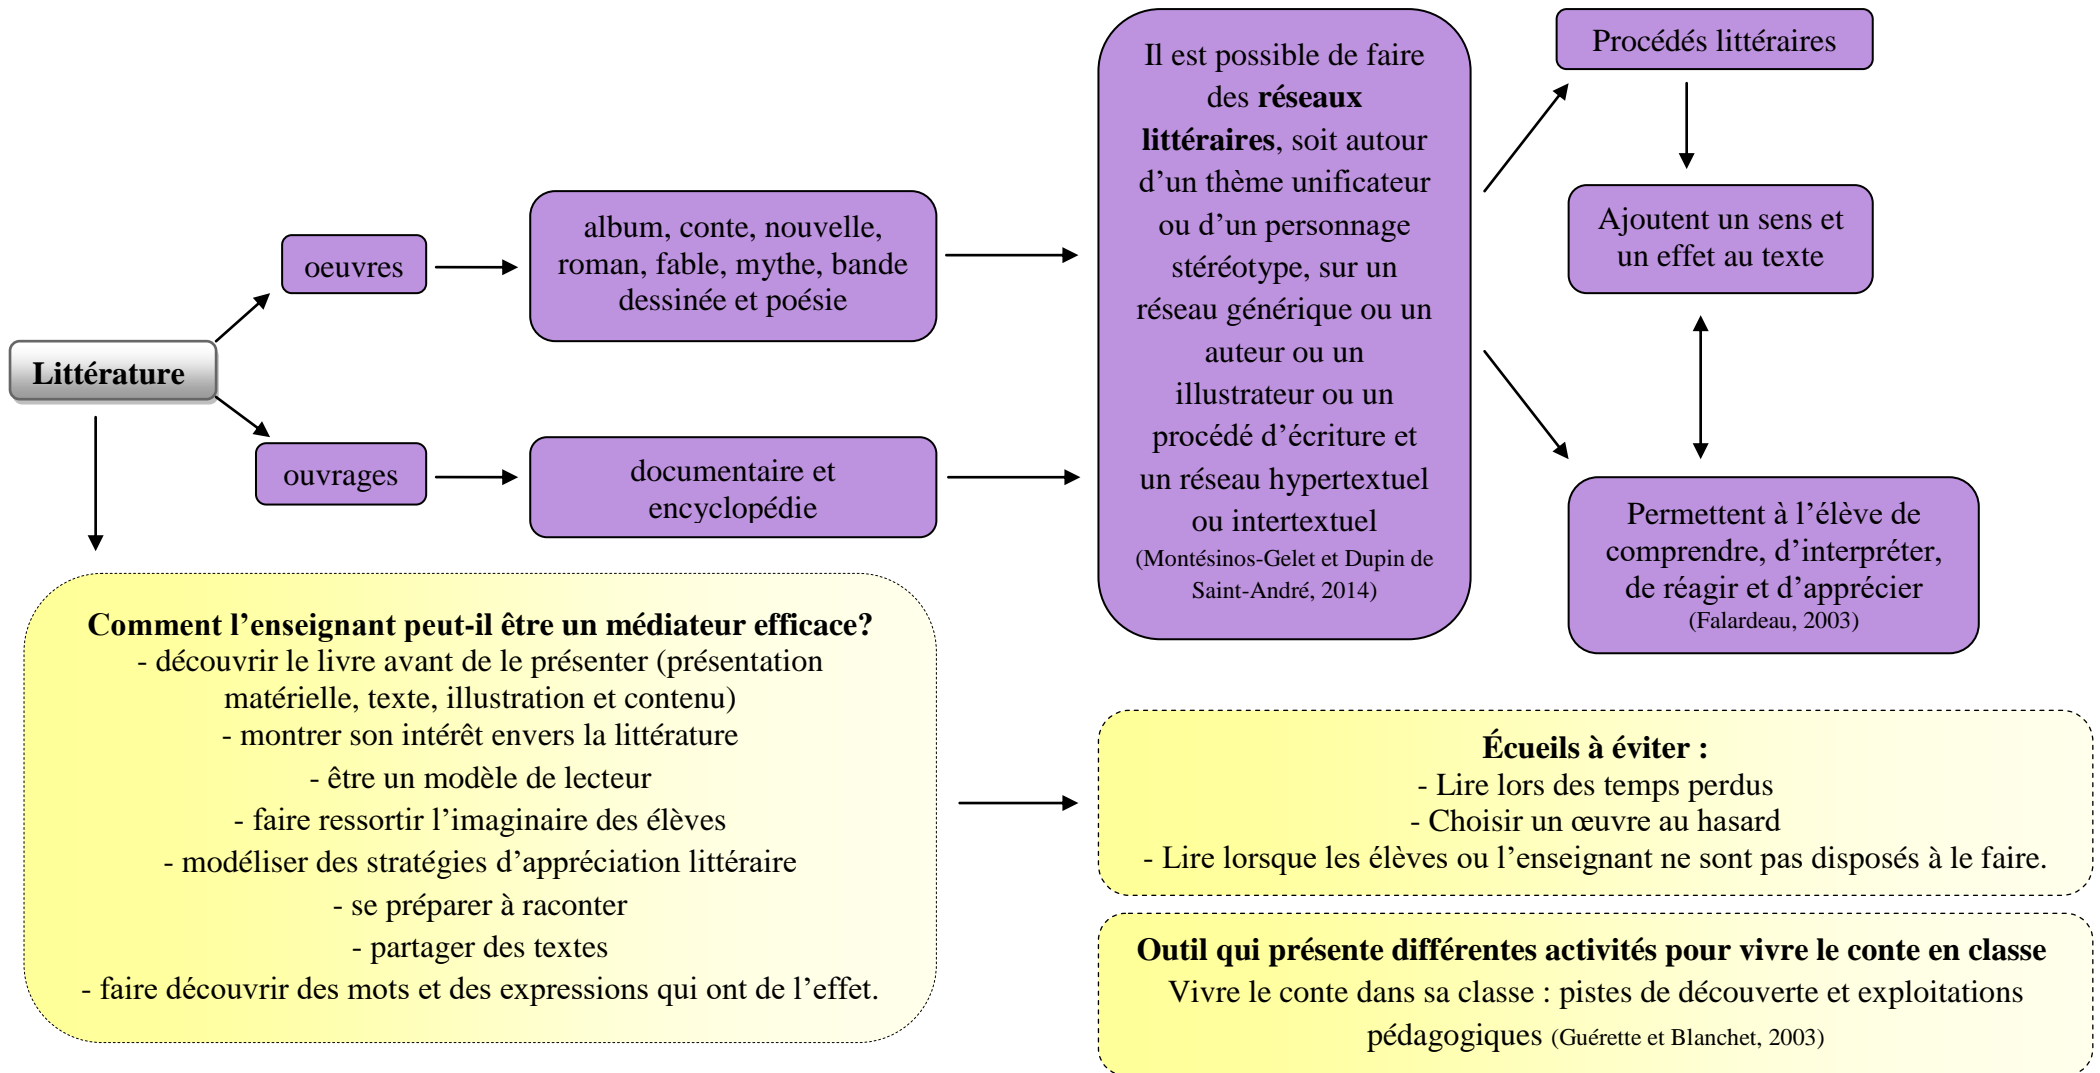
Littérature

oeuvres

album, conte, nouvelle, roman, fable, mythe, bande dessinée et poésie

ouvrages

documentaire et encyclopédie

Il est possible de faire des **réseaux littéraires**, soit autour d'un thème unificateur ou d'un personnage stéréotype, sur un réseau générique ou un auteur ou un illustrateur ou un procédé d'écriture et un réseau hypertextuel ou intertextuel (Montésinos-Gelet et Dupin de Saint-André, 2014)

Procédés littéraires

Ajoutent un sens et un effet au texte

Permettent à l'élève de comprendre, d'interpréter, de réagir et d'apprécier (Falardeau, 2003)

**Comment l'enseignant peut-il être un médiateur efficace?**
- découvrir le livre avant de le présenter (présentation matérielle, texte, illustration et contenu)
- montrer son intérêt envers la littérature
- être un modèle de lecteur
- faire ressortir l'imaginaire des élèves
- modéliser des stratégies d'appréciation littéraire
- se préparer à raconter
- partager des textes
- faire découvrir des mots et des expressions qui ont de l'effet.

**Écueils à éviter :**
- Lire lors des temps perdus
- Choisir un œuvre au hasard
- Lire lorsque les élèves ou l'enseignant ne sont pas disposés à le faire.

**Outil qui présente différentes activités pour vivre le conte en classe**
Vivre le conte dans sa classe : pistes de découverte et exploitations pédagogiques (Guérette et Blanchet, 2003)